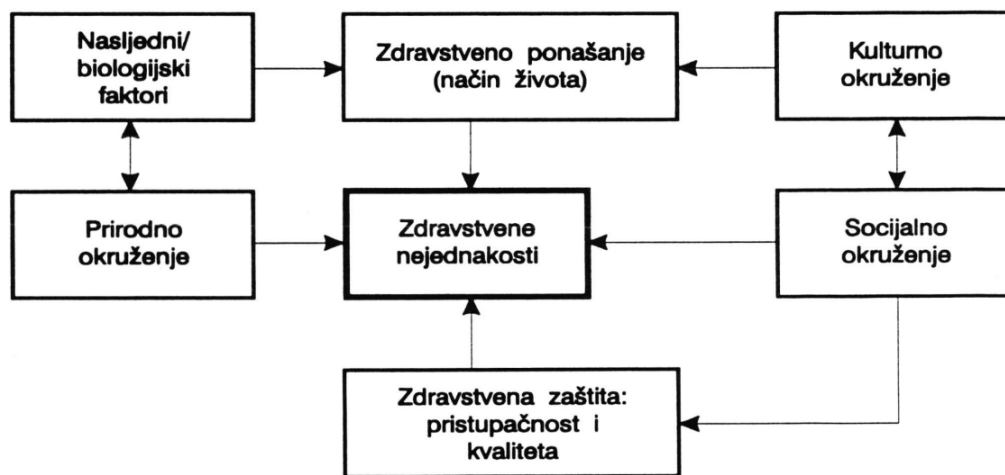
Nasljedni/ biologijski faktori

Zdravstveno ponašanje (način života)

Kulturno okruženje

Prirodno okruženje

Zdravstvene nejednakosti

Socijalno okruženje

Zdravstvena zaštita: pristupačnost i kvaliteta